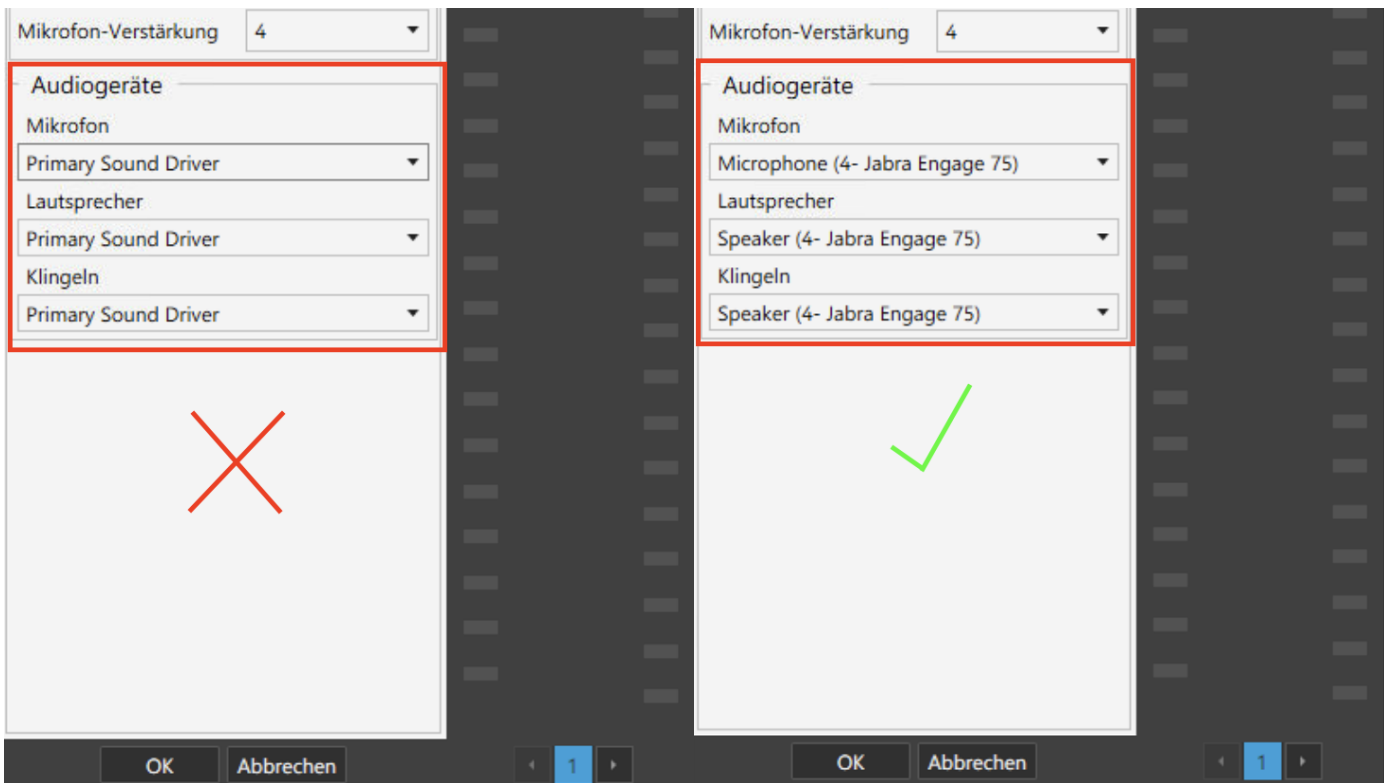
Mikrofon-Verstärkung
4

Audiogeräte
Mikrofon
Primary Sound Driver
Lautsprecher
Primary Sound Driver
Klingeln
Primary Sound Driver

OK
Abbrechen
1

Mikrofon-Verstärkung
4

Audiogeräte
Mikrofon
Microphone (4- Jabra Engage 75)
Lautsprecher
Speaker (4- Jabra Engage 75)
Klingeln
Speaker (4- Jabra Engage 75)

OK
Abbrechen
1